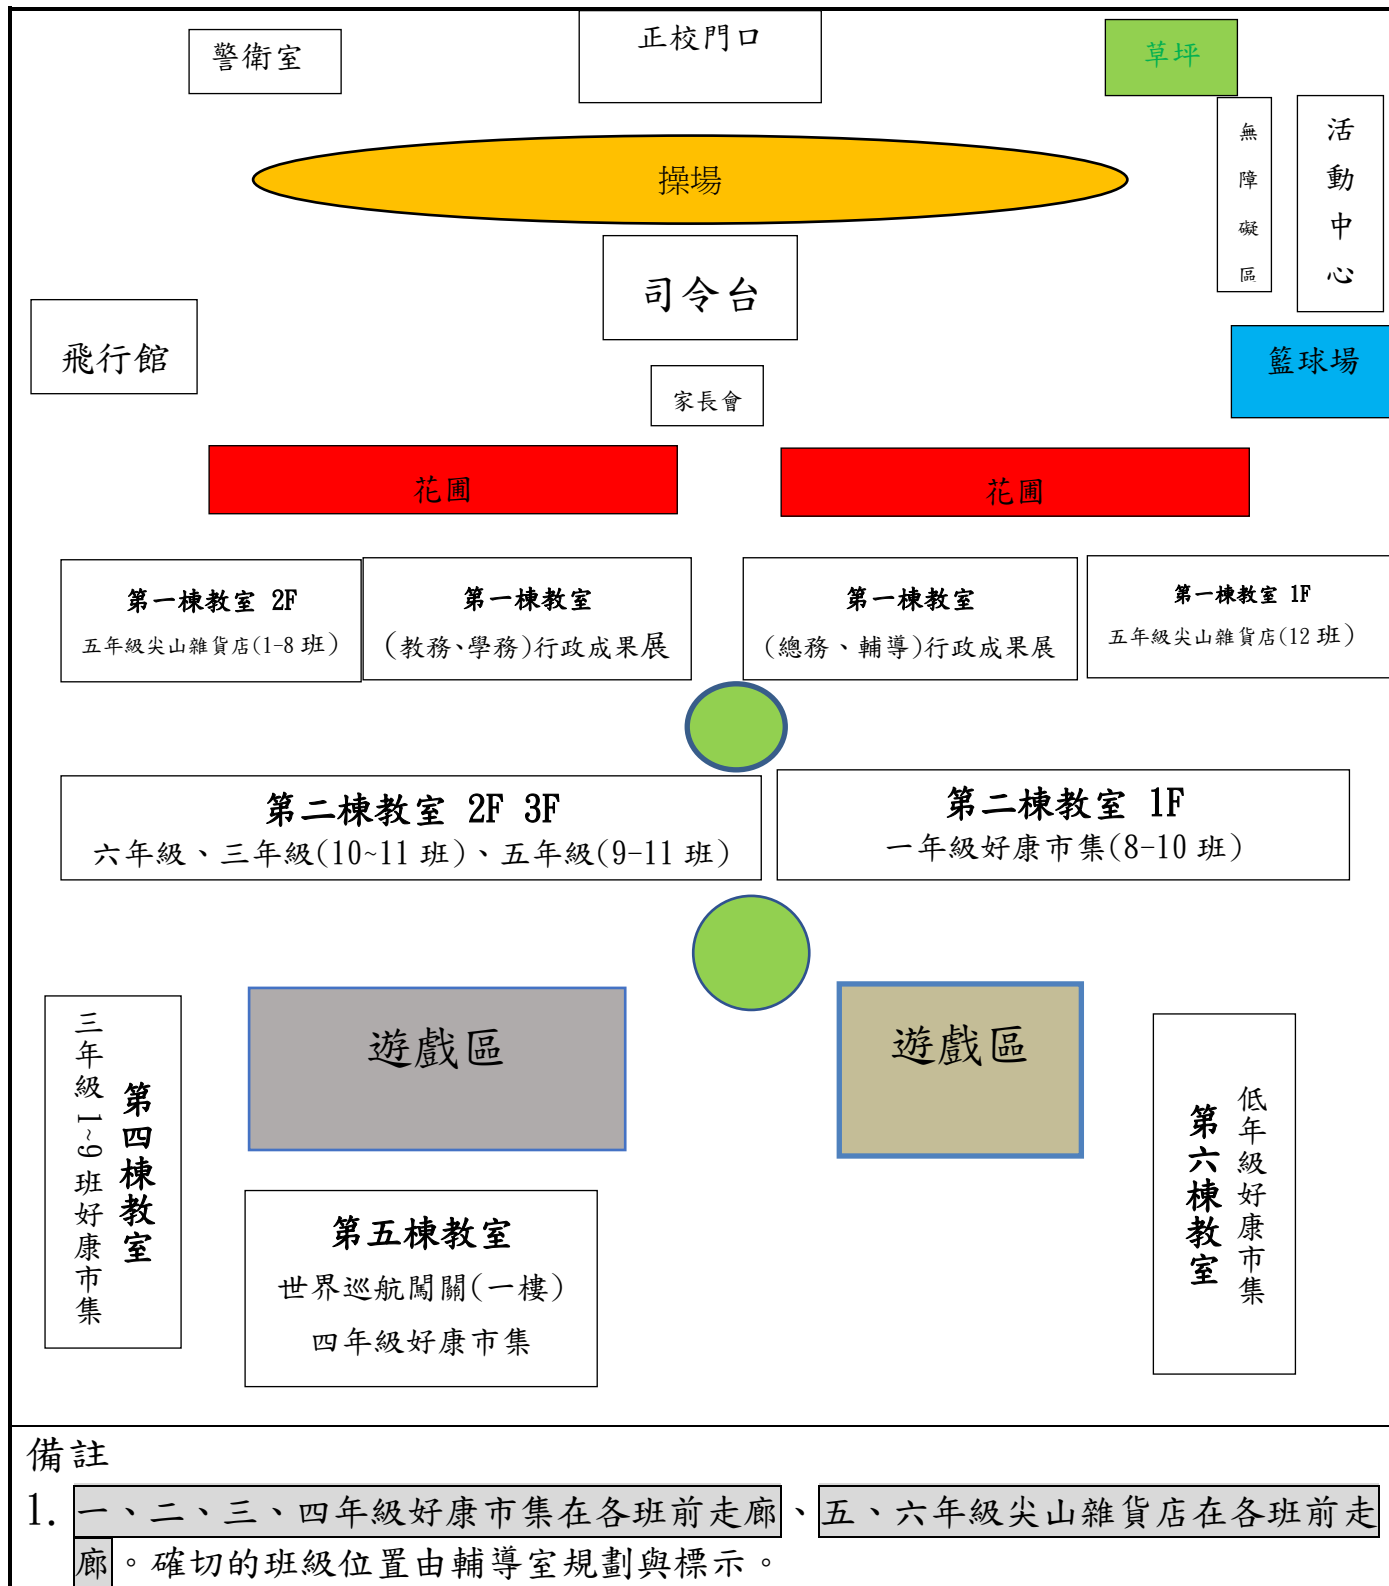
警衛室

正校門口

草坪

操場

無障礙區

活動中心

司令台

飛行館

家長會

籃球場

花圃

花圃

第一棟教室 2F
五年級尖山雜貨店(1-8 班)

第一棟教室
(教務、學務)行政成果展

第一棟教室
(總務、輔導)行政成果展

第一棟教室 1F
五年級尖山雜貨店(12 班)

第二棟教室 2F 3F
六年級、三年級(10~11 班)、五年級(9-11 班)

第二棟教室 1F
一年級好康市集(8-10 班)

三年級1~9班好康市集

第四棟教室

遊戲區

遊戲區

第五棟教室
世界巡航闖關(一樓)
四年級好康市集

第六棟教室

低年級好康市集

備註
1. 一、二、三、四年級好康市集在各班前走廊、五、六年級尖山雜貨店在各班前走廊。確切的班級位置由輔導室規劃與標示。